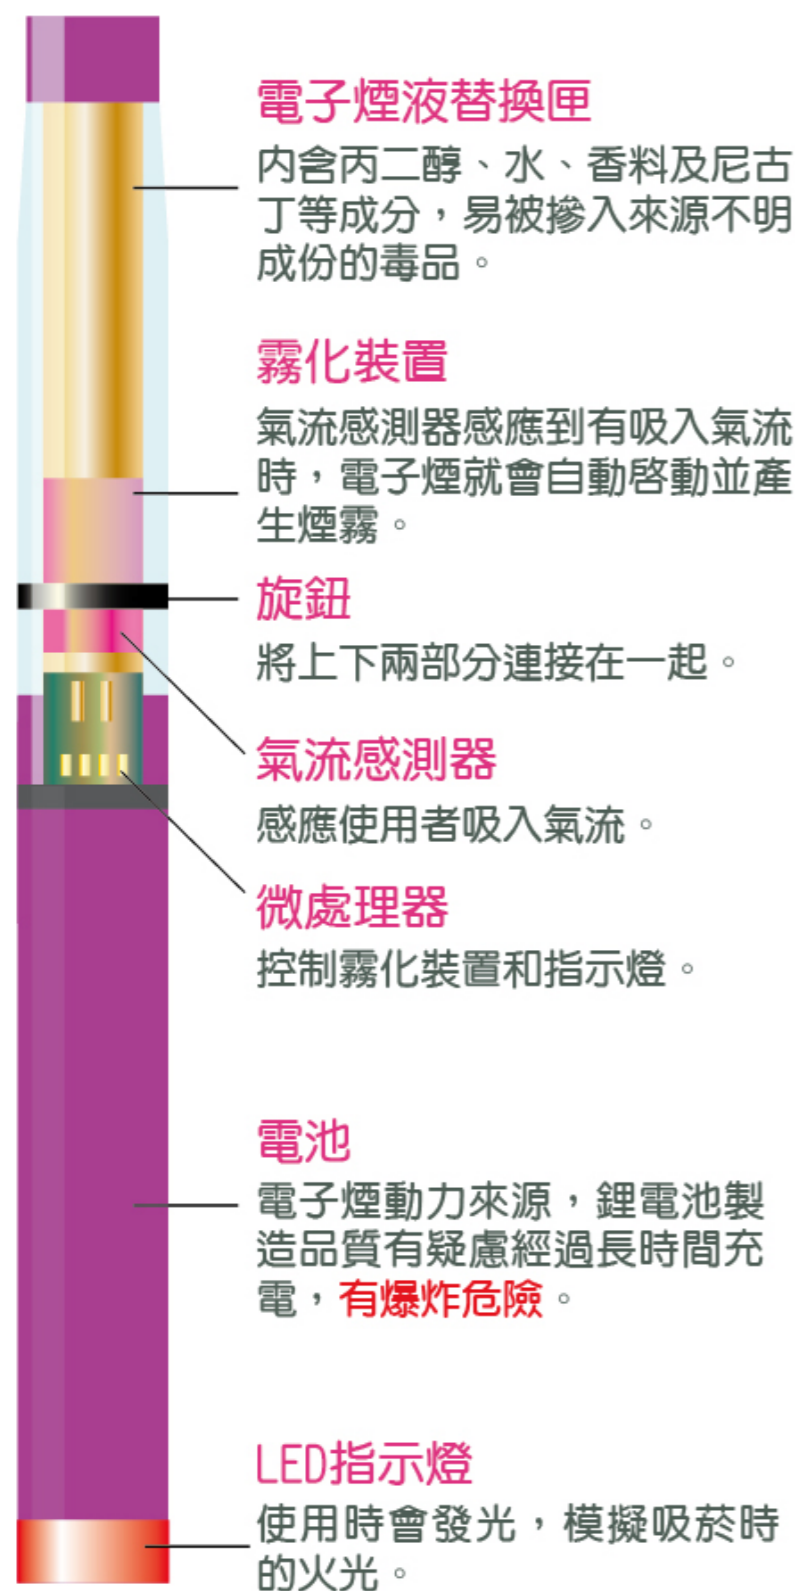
電子煙液替換匣
內含丙二醇、水、香料及尼古丁等成分，易被摻入來源不明成份的毒品。

霧化裝置
氣流感測器感應到有吸入氣流時，電子煙就會自動啓動並產生煙霧。

旋鈕
將上下兩部分連接在一起。

氣流感測器
感應使用者吸入氣流。

微處理器
控制霧化裝置和指示燈。

電池
電子煙動力來源，鋰電池製造品質有疑慮經過長時間充電，有爆炸危險。

LED指示燈
使用時會發光，模擬吸菸時的火光。